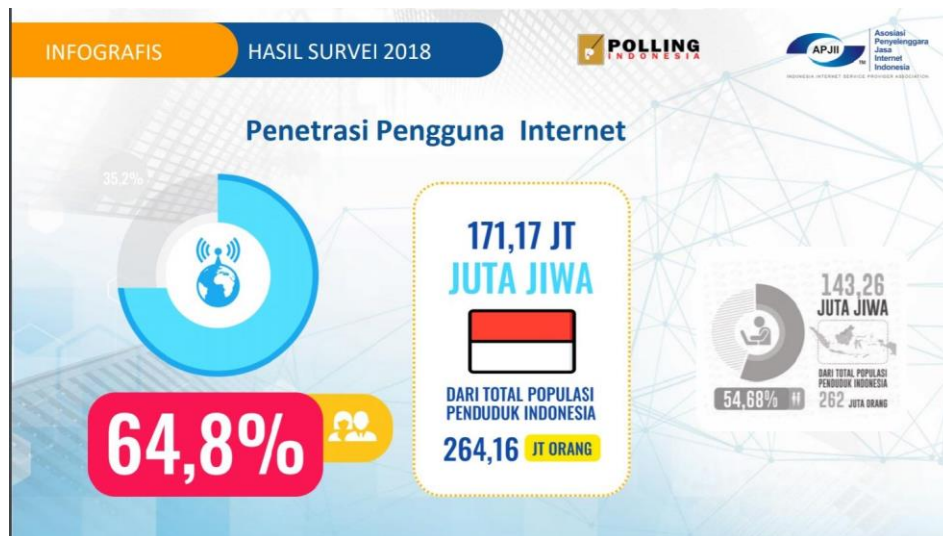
INFOGRAFIS

HASIL SURVEI 2018

POLLING INDONESIA

APJII Asosiasi Penyelenggara Jasa Internet Indonesia

INDONESIA INTERNET SERVICE PROVIDER ASSOCIATION

Penetrasi Pengguna Internet

35,2%

64,8%

171,17 JT
JUTA JIWA

DARI TOTAL POPULASI PENDUDUK INDONESIA

264,16 JT ORANG

143,26
JUTA JIWA

DARI TOTAL POPULASI PENDUDUK INDONESIA

54,68%

262 JUTA ORANG